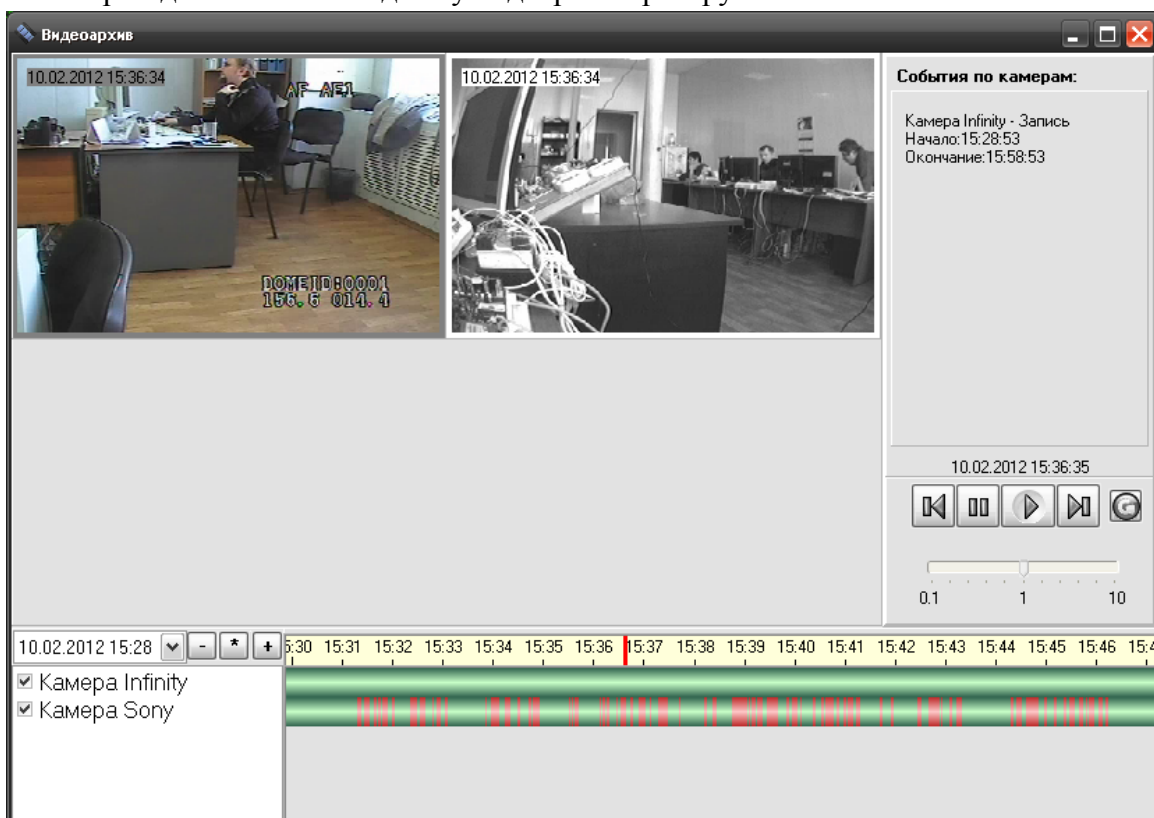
Видеоархив

10.02.2012 15:36:34

AF AE1

DOME ID:0001
156.6 014.4

10.02.2012 15:36:34

События по камерам:

Камера Infinity - Запись
Начало:15:28:53
Окончание:15:58:53

10.02.2012 15:36:35

0.1 1 10

10.02.2012 15:28

- * +

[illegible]:30 15:31 15:32 15:33 15:34 15:35 15:36 15:37 15:38 15:39 15:40 15:41 15:42 15:43 15:44 15:45 15:46 15:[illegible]

☑ Камера Infinity
☑ Камера Sony